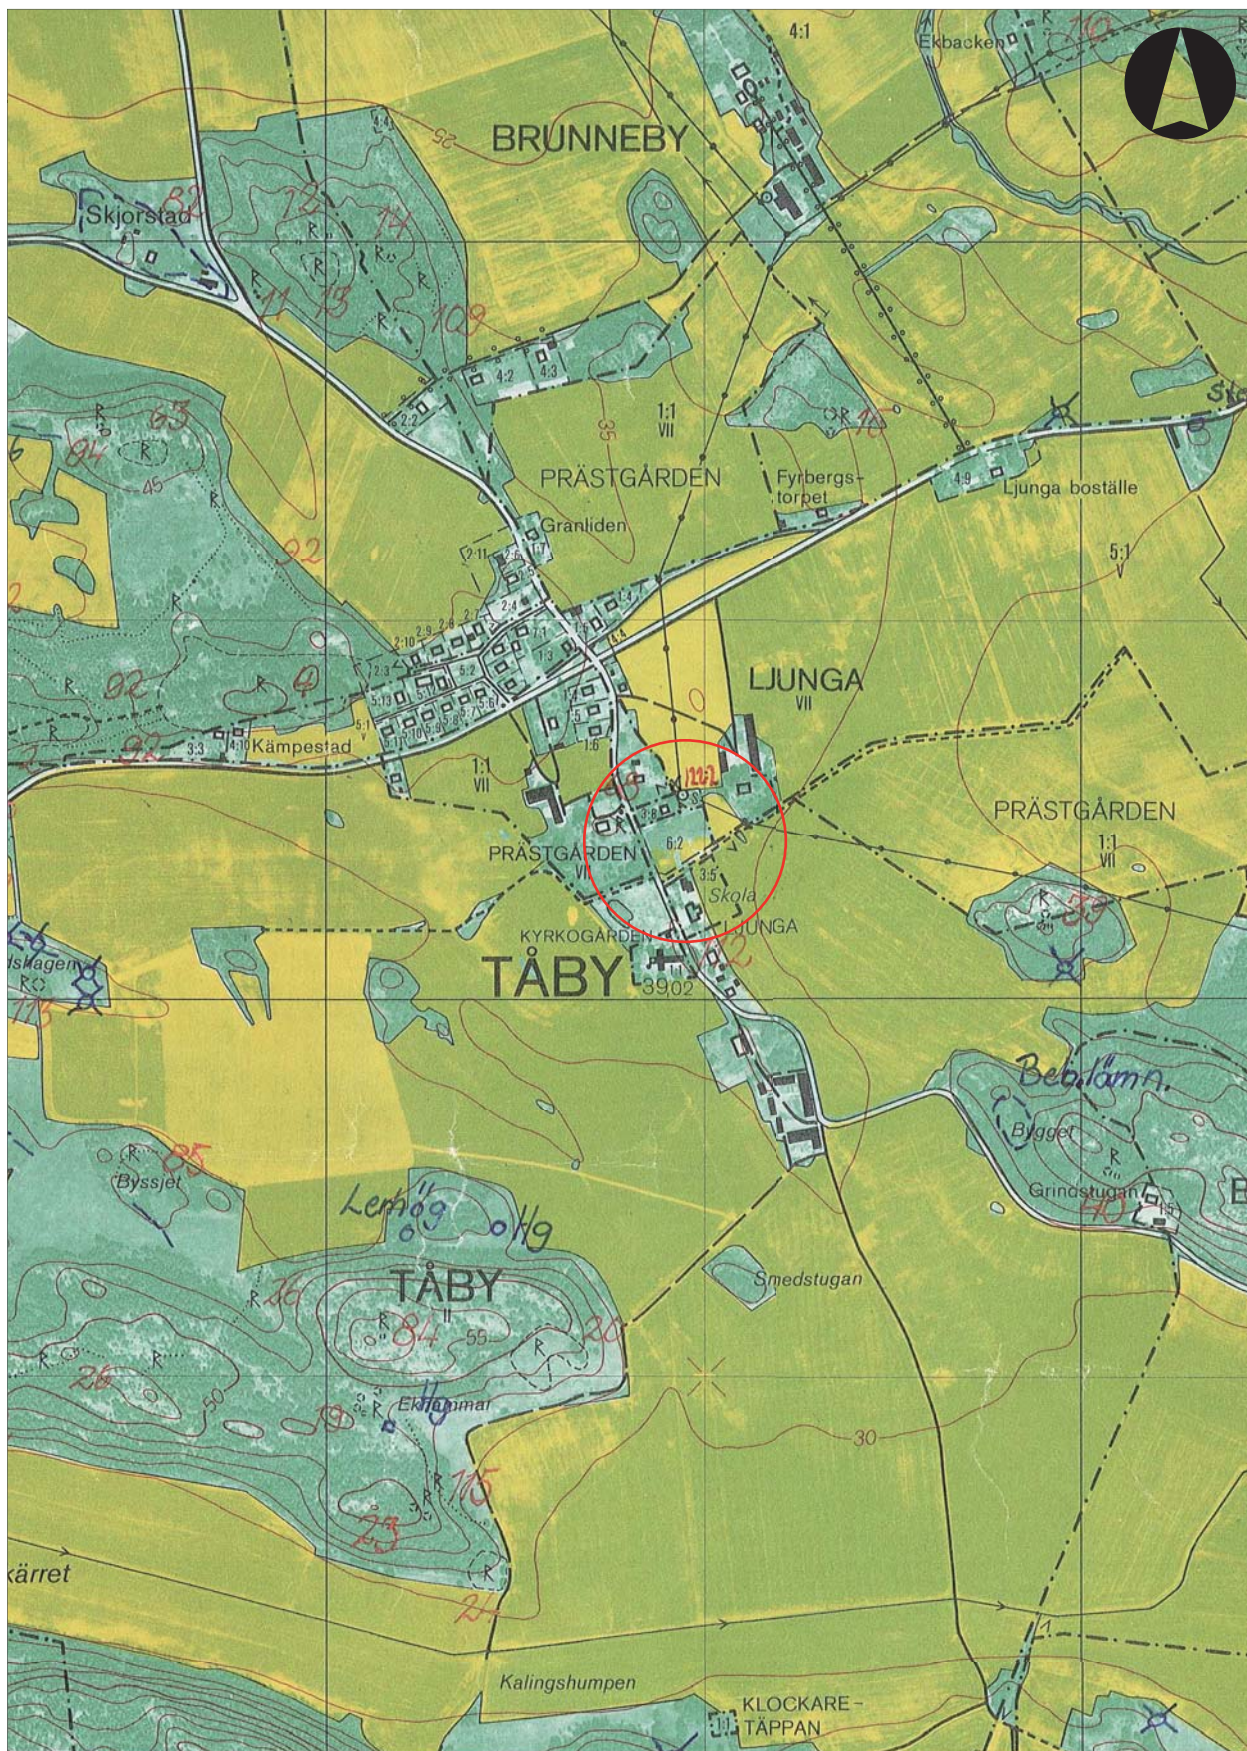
4:1

Ekbacken

110

BRUNNEBY

25

Skjorstad

82

72

14

4:4

11

13

109

4:2

4:3

2:2

63

84

45

1:1
VII

35

PRÄSTGÅRDEN

Fyrbergstorpet

16

4:9

Ljunga boställe

Granliden

2:11

92

5:1
V

2:10

2:9

2:8

2:3

92

5:13

Kämpestad

3:3

4:10

LJUNGA
VII

1:1
VII

1:6

PRÄSTGÅRDEN
VI

6:2

3:5

Skola

LJUNGA

PRÄSTGÅRDEN

1:1
VII

39

KYRKOGÅRDEN

TÅBY

39,02

113

Beb.lämn.

Bygget

Grindstugan

40

Byssjet

85

Lerhög

Hg

TÅBY

26

84

55

20

26

Ekhammar

Hg

19

50

30

115

23

kärret

24

Kalingshumpen

KLOCKARETÄPPAN

Smedstugan